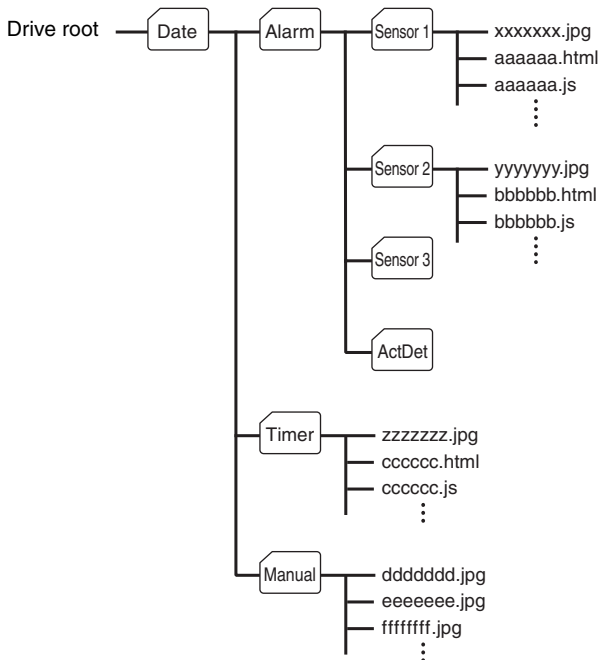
Drive root

Date

Alarm

Sensor 1

xxxxxxx.jpg

aaaaaa.html

aaaaaa.js

⋮

Sensor 2

yyyyyyy.jpg

bbbbbb.html

bbbbbb.js

⋮

Sensor 3

ActDet

Timer

zzzzzzz.jpg

cccccc.html

cccccc.js

⋮

Manual

ddddddd.jpg

eeeeeee.jpg

ffffffff.jpg

⋮